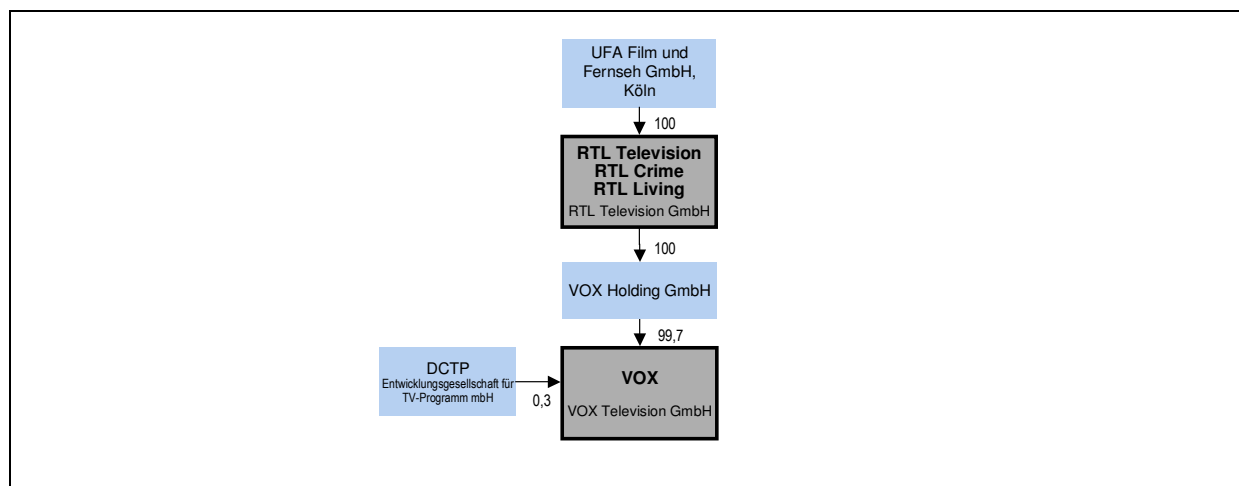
UFA Film und Fernseh GmbH, Köln

100

RTL Television
RTL Crime
RTL Living
RTL Television GmbH

100

VOX Holding GmbH

99,7

DCTP
Entwicklungsgesellschaft für TV-Programm mbH

0,3

VOX
VOX Television GmbH